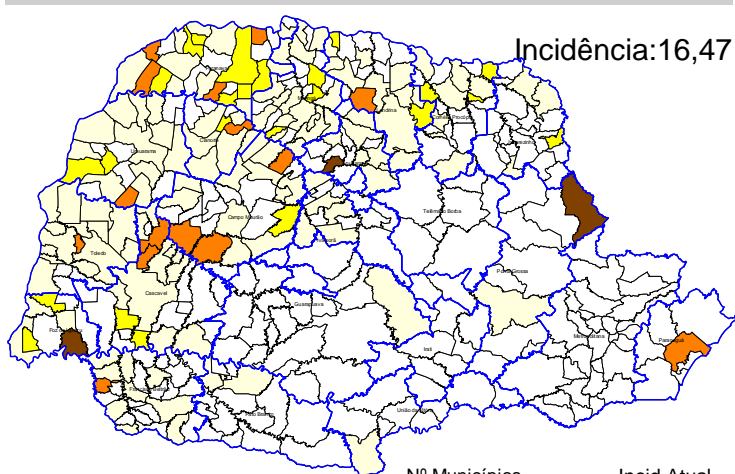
Incidência:16,47

Paranavaí

Londrina

Cornélio Procópio

Jacarezinho

Umuarama

Cianorte

Maringá

Apucarana

Campo Mourão

Telêmaco Borba

Toledo

Ivaiporã

Ponta Grossa

Cascavel

Guarapuava

Curitiba

Paranaguá

Irati

Francisco Beltrão

Pato Branco

União da Vitória

Nº Municípios

Incid Atual